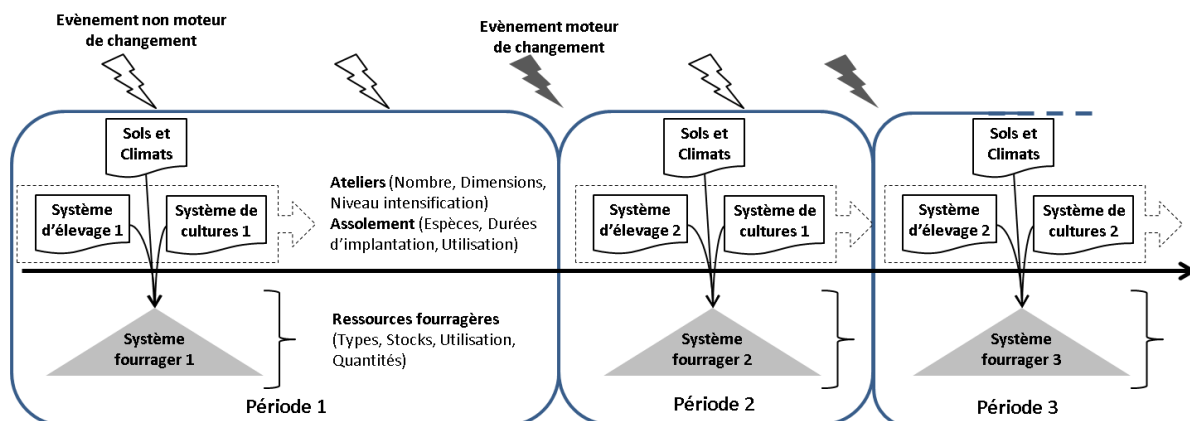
Evènement non moteur de changement

Evènement moteur de changement

Sols et Climats

Système d'élevage 1

Système de cultures 1

Ateliers (Nombre, Dimensions, Niveau intensification)
Assolement (Espèces, Durées d'implantation, Utilisation)

Système fourrager 1

Ressources fourragères (Types, Stocks, Utilisation, Quantités)

Période 1

Sols et Climats

Système d'élevage 2

Système de cultures 1

Système fourrager 2

Période 2

Sols et Climats

Système d'élevage 2

Système de cultures 2

Système fourrager 3

Période 3